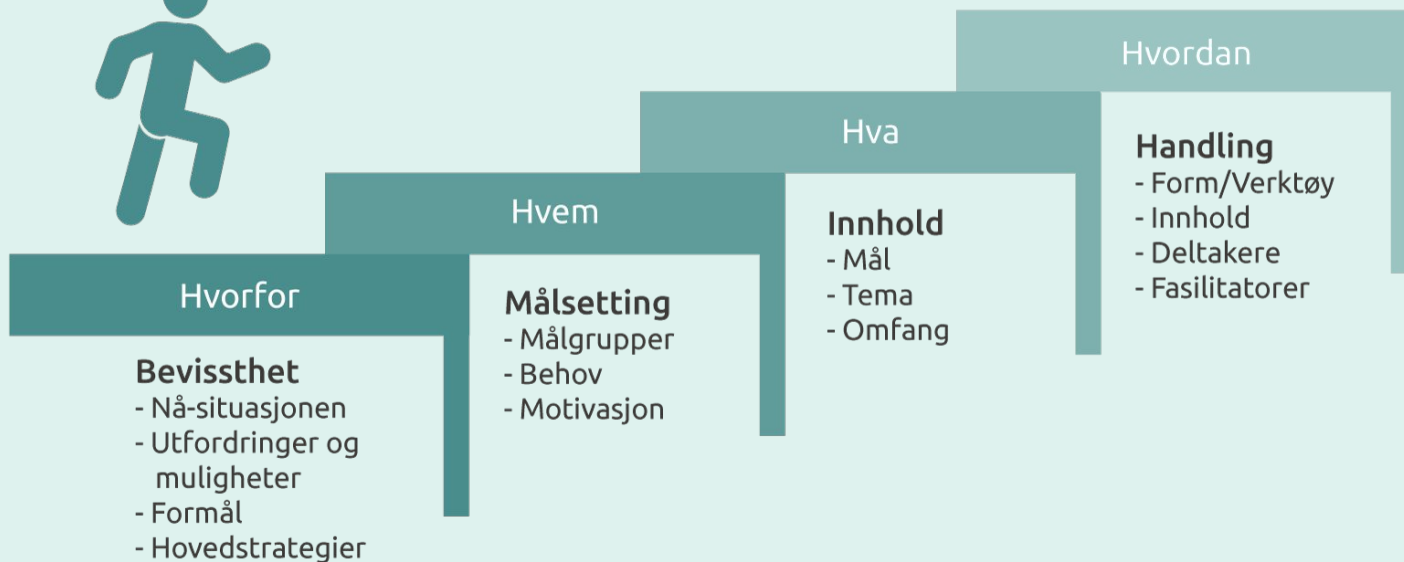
Hvorfor

Bevissthet
- Nå-situasjonen
- Utfordringer og muligheter
- Formål
- Hovedstrategier

Hvem

Målsetting
- Målgrupper
- Behov
- Motivasjon

Hva

Innhold
- Mål
- Tema
- Omfang

Hvordan

Handling
- Form/Verktøy
- Innhold
- Deltakere
- Fasilitatorer